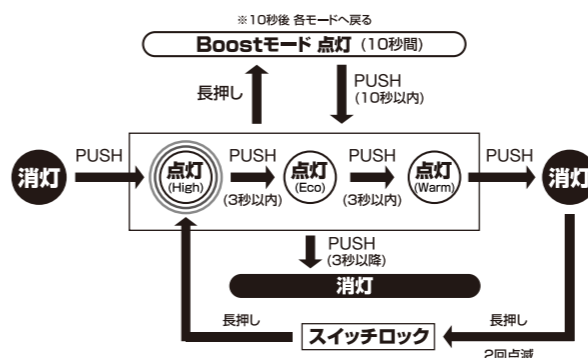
※10秒後 各モードへ戻る

Boostモード 点灯（10秒間）

長押し

PUSH（10秒以内）

消灯

PUSH

点灯 (High)

PUSH (3秒以内)

点灯 (Eco)

PUSH (3秒以内)

点灯 (Warm)

PUSH

消灯

PUSH (3秒以降)

消灯

長押し

スイッチロック

長押し

2回点滅